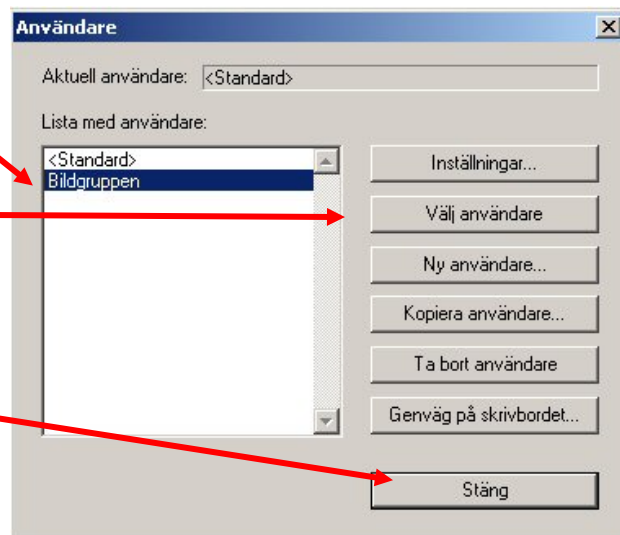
Användare

Aktuell användare: <Standard>

Lista med användare:

<Standard>
Bildgruppen

Inställningar...
Välj användare
Ny användare...
Kopiera användare...
Ta bort användare
Genväg på skrivbordet...
Stäng